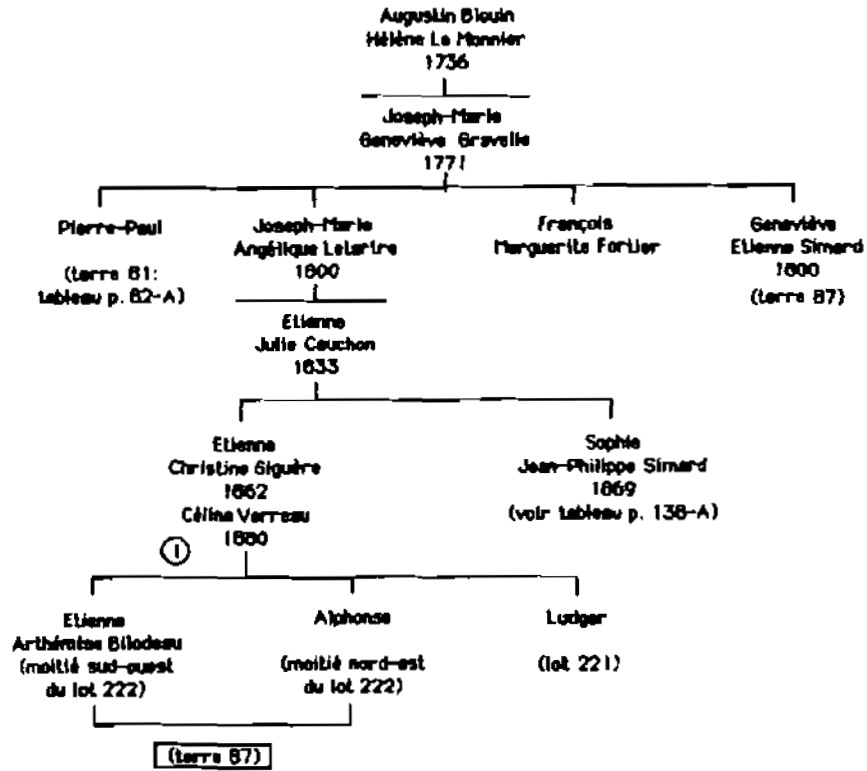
Augustin Blouin
Hélène Le Monnier
1736

Joseph-Marie
Geneviève Gravelle
1771

Pierre-Paul

(terre 81:
tableau p. 82-A)

Joseph-Marie
Angélique Lelarire
1800

François
Marguerite Fortier

Geneviève
Etienne Simard
1800
(terre 87)

Etienne
Julie Couchon
1833

Etienne
Christine Siguère
1862
Céline Verreau
1880

Sophie
Jean-Philippe Simard
1869
(voir tableau p. 138-A)

①

Etienne
Arthémise Bilodeau
(moitié sud-ouest
du lot 222)

Alphonse

(moitié nord-est
du lot 222)

Ludger

(lot 221)

(terre 87)